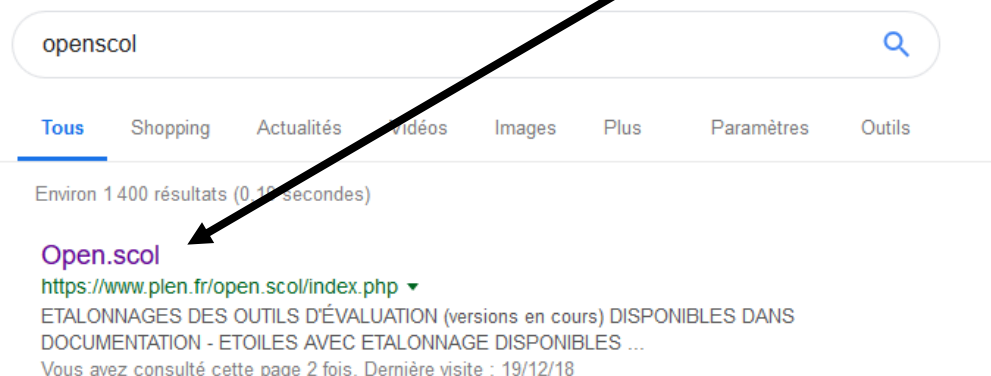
openscol

Tous Shopping Actualités Vidéos Images Plus Paramètres Outils

Environ 1 400 résultats (0.1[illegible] secondes)

Open.scol
https://www.plen.fr/open.scol/index.php
ETALONNAGES DES OUTILS D'ÉVALUATION (versions en cours) DISPONIBLES DANS DOCUMENTATION - ETOILES AVEC ETALONNAGE DISPONIBLES ...
Vous avez consulté cette page 2 fois. Dernière visite : 19/12/18